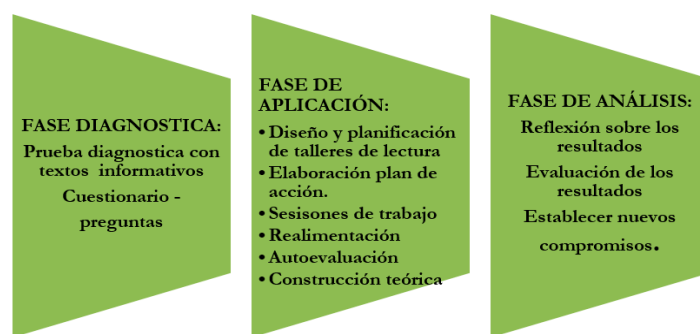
FASE DIAGNOSTICA:

Prueba diagnostica con textos informativos

Cuestionario - preguntas

FASE DE APLICACIÓN:

• Diseño y planificación de talleres de lectura
• Elaboración plan de acción.
• Sesisones de trabajo
• Realimentación
• Autoevaluación
• Construcción teórica

FASE DE ANÁLISIS:

Reflexión sobre los resultados

Evaluación de los resultados

Establecer nuevos compromisos.